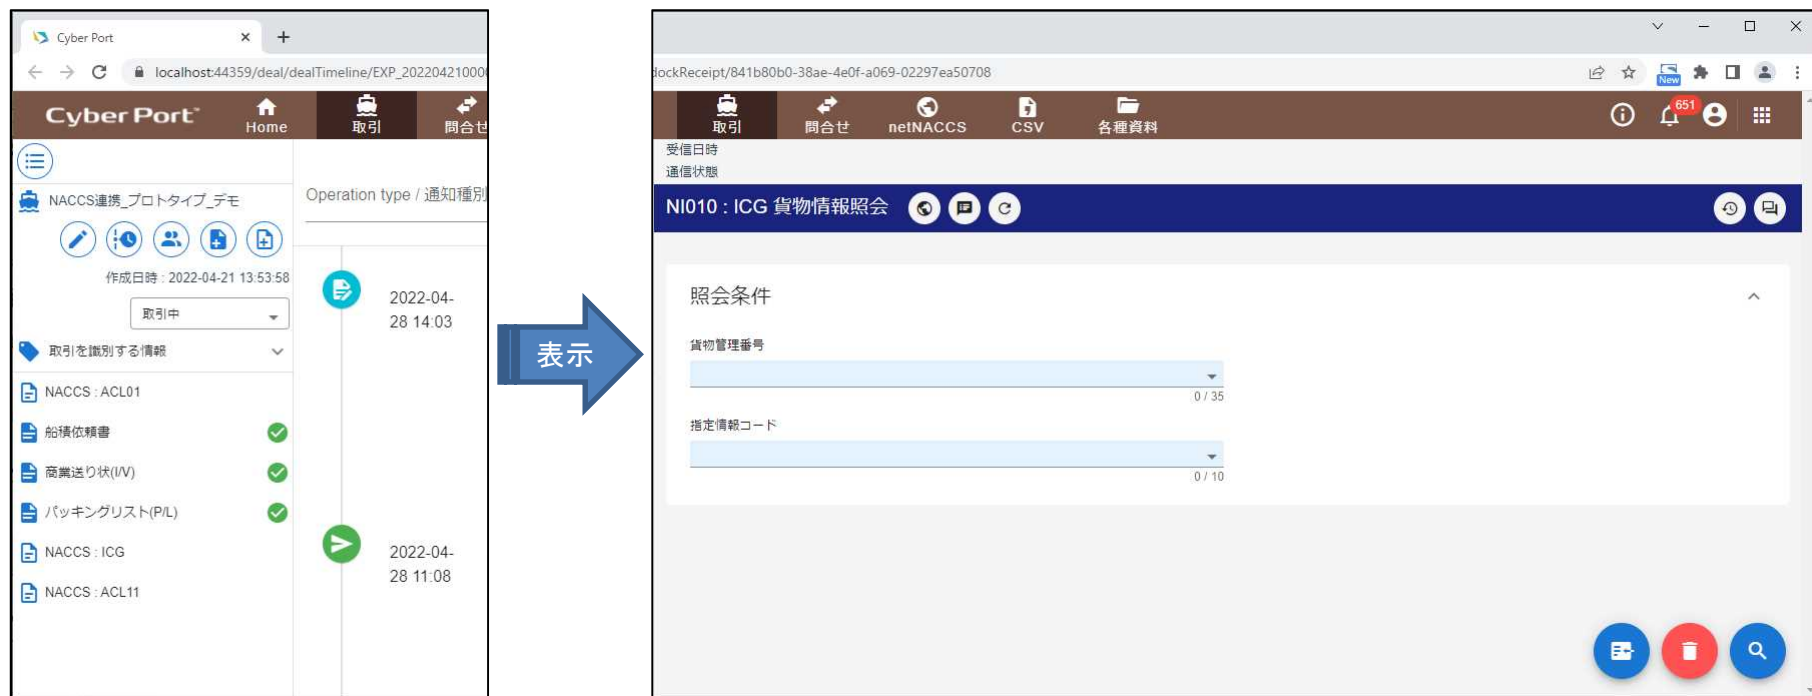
Cyber Port ×
+
localhost:44359/deal/dealTimeline/EXP_20220421000

CyberPort
Home
取引
問合せ

NACCS連携_プロトタイプ_デモ
作成日時：2022-04-21 13:53:58
取引中
取引を識別する情報
NACCS：ACL01
船積依頼書
商業送り状(I/V)
パッキングリスト(P/L)
NACCS：ICG
NACCS：ACL11

Operation type / 通知種別
2022-04-28 14:03
2022-04-28 11:08

表示

dockReceipt/841b80b0-38ae-4e0f-a069-02297ea50708
New
取引
問合せ
netNACCS
CSV
各種資料
651
受信日時
通信状態
NI010：ICG 貨物情報照会
照会条件
貨物管理番号
0 / 35
指定情報コード
0 / 10